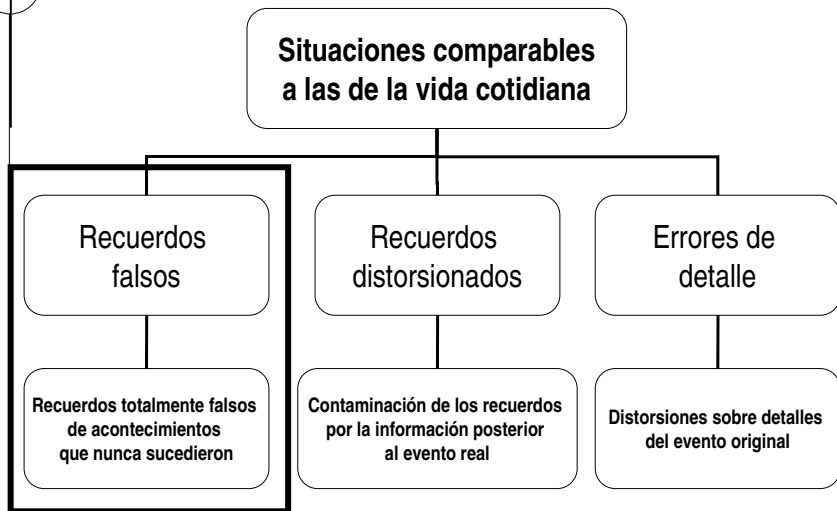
Situaciones comparables a las de la vida cotidiana

Recuerdos falsos

Recuerdos totalmente falsos de acontecimientos que nunca sucedieron

Recuerdos distorsionados

Contaminación de los recuerdos por la información posterior al evento real

Errores de detalle

Distorsiones sobre detalles del evento original